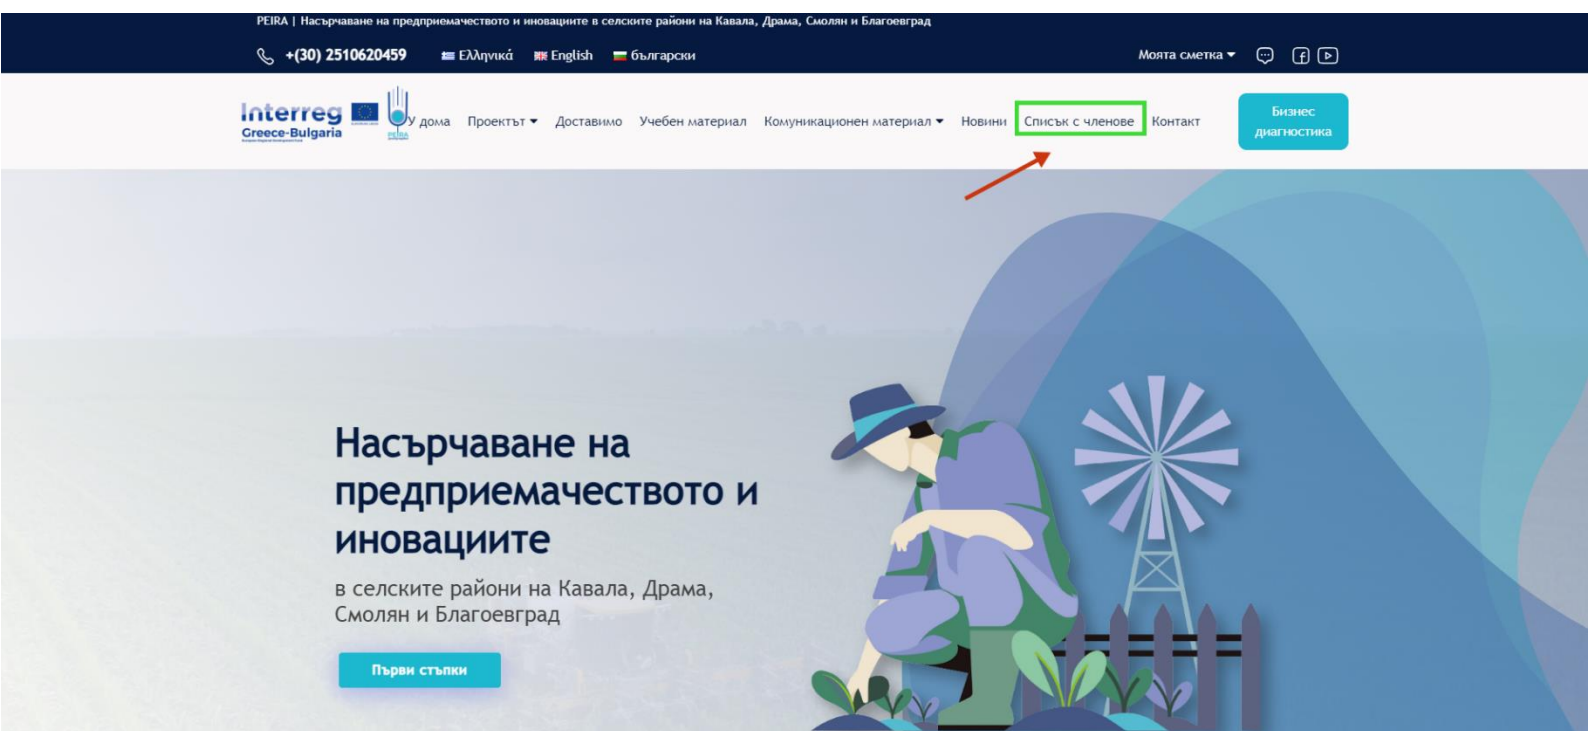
PEIRA | Насърчаване на предприемачеството и иновациите в селските райони на Кавала, Драма, Смолян и Благоевград

+(30) 2510620459 Ελληνικά English български Моята сметка

Interreg Greece-Bulgaria PEIRA

У дома Проектът Доставимо Учебен материал Комуникационен материал Новини Списък с членове Контакт

Бизнес диагностика

Насърчаване на предприемачеството и иновациите

в селските райони на Кавала, Драма, Смолян и Благоевград

Първи стъпки